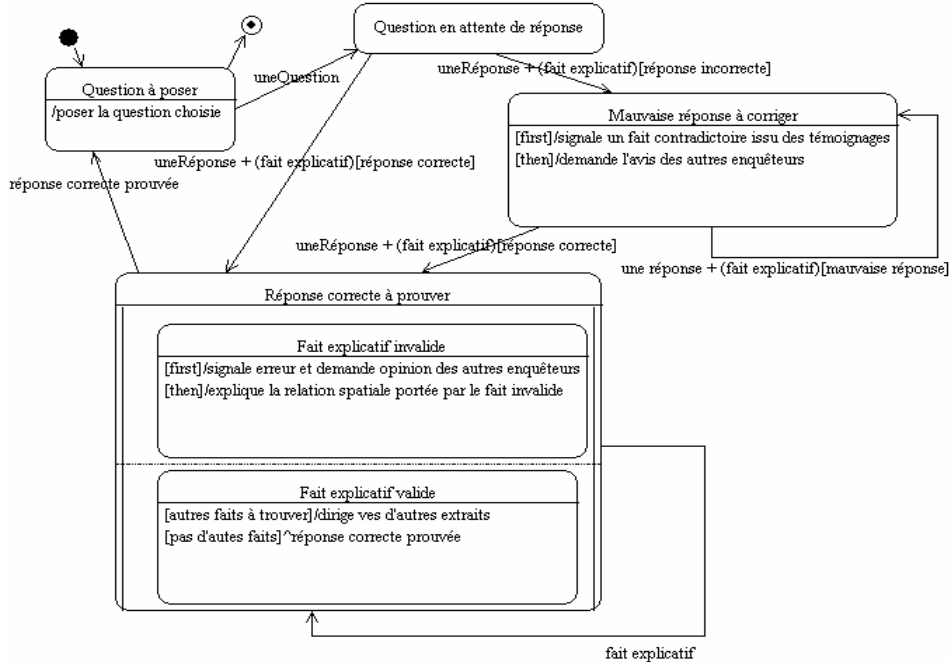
Question à poser
/poser la question choisie

uneQuestion

Question en attente de réponse

uneRéponse + (fait explicatif)[réponse incorrecte]

Mauvaise réponse à corriger
[first]/signale un fait contradictoire issu des témoignages
[then]/demande l'avis des autres enquêteurs

uneRéponse + (fait explicatif)[réponse correcte]

réponse correcte prouvée

uneRéponse + (fait explicatif)[réponse correcte]

une réponse + (fait explicatif)[mauvaise réponse]

Réponse correcte à prouver

Fait explicatif invalide
[first]/signale erreur et demande opinion des autres enquêteurs
[then]/explique la relation spatiale portée par le fait invalide

Fait explicatif valide
[autres faits à trouver]/dirige ves d'autres extraits
[pas d'autes faits]^réponse correcte prouvée

fait explicatif